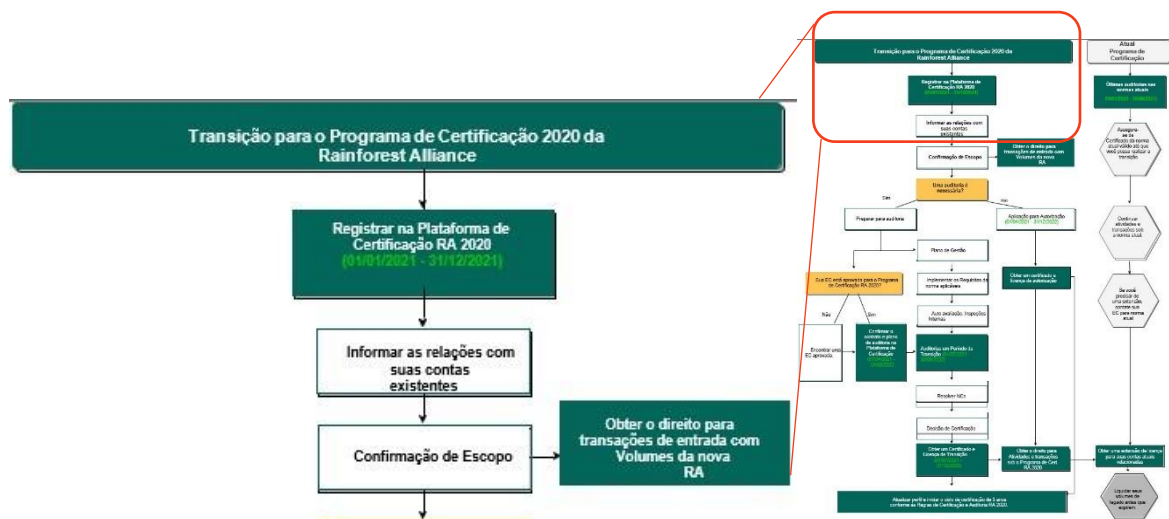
Transição para o Programa de Certificação 2020 da Rainforest Alliance

Registrar na Plataforma de Certificação RA 2020
(01/01/2021 - 31/12/2021)

Informar as relações com suas contas existentes

Confirmação de Escopo

Obter o direito para transações de entrada com Volumes da nova RA

Transição para o Programa de Certificação 2020 da Rainforest Alliance

Registrar na Plataforma de Certificação RA 2020
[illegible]

Informar as relações com suas contas existentes

Obter o direito para transações de entrada com Volumes da nova RA

Confirmação de Escopo

Uma auditoria é necessária?

Sim

Não

Preparar para auditoria

Aplicação para Autorização
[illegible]

Plano de Gestão

Sua EC está aprovada para o Programa de Certificação RA 2020?

Implementar os Requisitos da norma aplicáveis

Obter um certificado e licença de autorização

Não

Sim

Auto avaliação, Inspeções Internas

Encontrar uma EC aprovada

Confirmar o contrato e plano de auditoria na Plataforma de Certificação
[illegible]

Auditoria em Período de Transição
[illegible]

Resolver NCs

Decisão de Certificação

Obter um Certificado e Licença de Transação
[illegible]

Obter o direito para Atividades e transações sob o Programa de Cert RA 2020

Obter a extensão de licença para suas contas atuais relacionadas

Atualizar perfil e iniciar o ciclo de certificação de 3 anos conforme as Regras de Certificação e Auditoria RA 2020.

Atual Programa de Certificação

Obtenha auditorias nas normas atuais
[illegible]

Assegure-se de Certificado da norma atual válido até que você possa realizar a transição

Continuar atividades e transações sob a norma atual

Se você precisar de uma extensão, contate sua EC para normas atuais

Liquidar seus volumes de legado antes que expirem